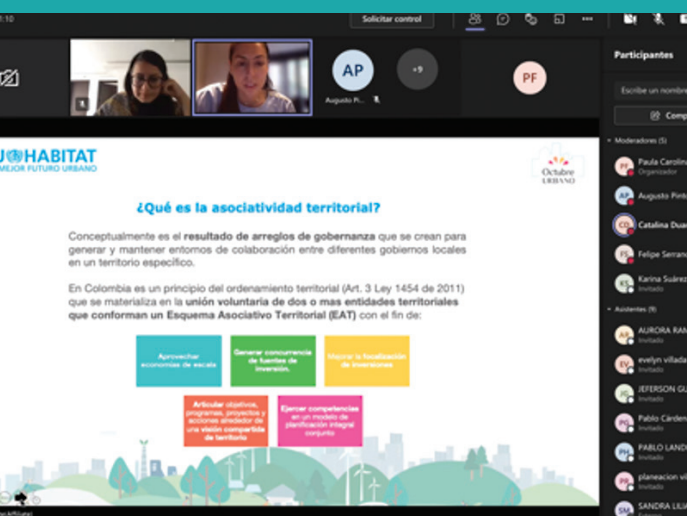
1:10

Solicitar control

AP
Augusto Pi...

+9

PF

Participantes

Escribe un nombre

Comp

Moderadores (5)

Paula Carolina
Organizador

Augusto Pint

Catalina Duque

Felipe Serrano

Karina Suárez
Invitado

Asistentes (9)

AURORA RAM
Invitado

evelyn villada
Invitado

JEFERSON GU
Invitado

Pablo Cárden
Invitado

PABLO LAND
Invitado

planeacion vil
Invitado

SANDRA LILI

UN HABITAT
MEJOR FUTURO URBANO

Octubre URBANO

¿Qué es la asociatividad territorial?

Conceptualmente es el resultado de arreglos de gobernanza que se crean para generar y mantener entornos de colaboración entre diferentes gobiernos locales en un territorio específico.

En Colombia es un principio del ordenamiento territorial (Art. 3 Ley 1454 de 2011) que se materializa en la unión voluntaria de dos o mas entidades territoriales que conforman un Esquema Asociativo Territorial (EAT) con el fin de:

Aprovechar economías de escala

Generar concurrencia de fuentes de inversión.

Mejorar la focalización de inversiones

Articular objetivos, programas, proyectos y acciones alrededor de una visión compartida de territorio

Ejercer competencias en un modelo de planificación integral conjunto